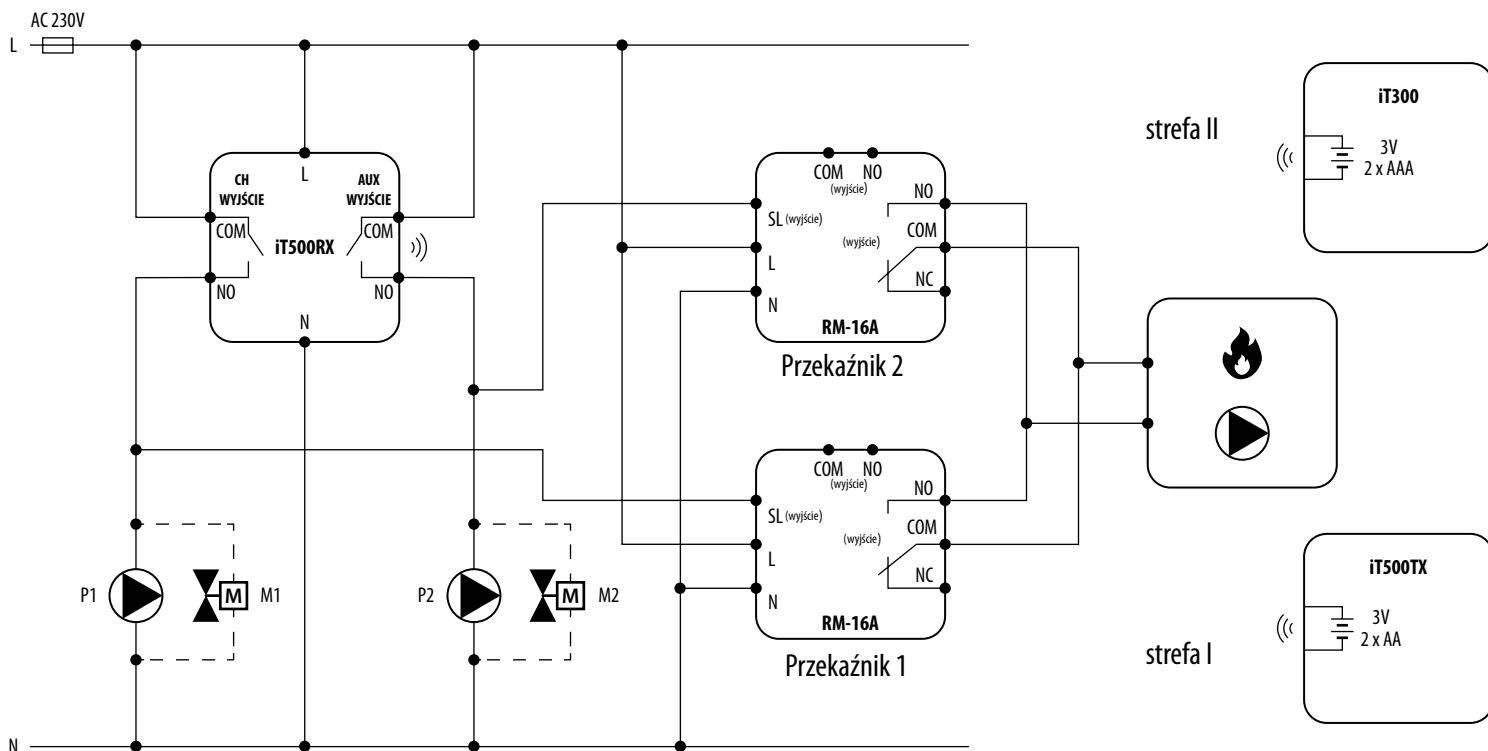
AC 230V
L

CH WYJŚCIE
L
AUX WYJŚCIE
COM
iT500RX
COM
NO
NO
N

COM NO
(wyjście)
NO
SL (wyjście)
(wyjście)
COM
L
NC
N
RM-16A
Przekaźnik 2

COM NO
(wyjście)
NO
SL (wyjście)
(wyjście)
COM
L
NC
N
RM-16A
Przekaźnik 1

P1
M
M1
P2
M
M2

strefa II
iT300
3V
2 x AAA

iT500TX
3V
2 x AA
strefa I

N